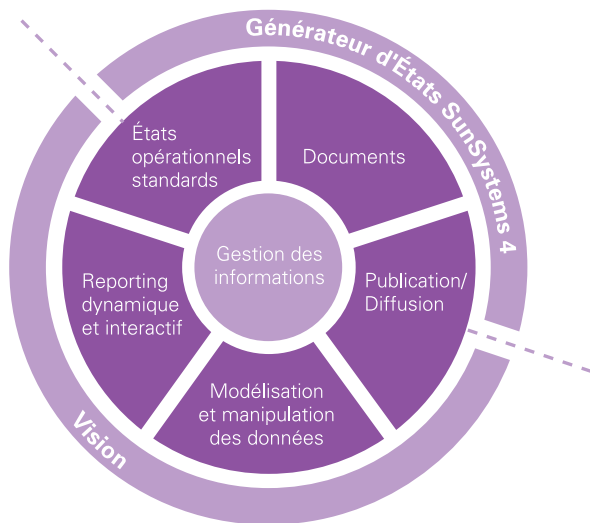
Générateur d'États SunSystems 4

États opérationnels standards

Documents

Gestion des informations

Reporting dynamique et interactif

Publication/ Diffusion

Modélisation et manipulation des données

Vision